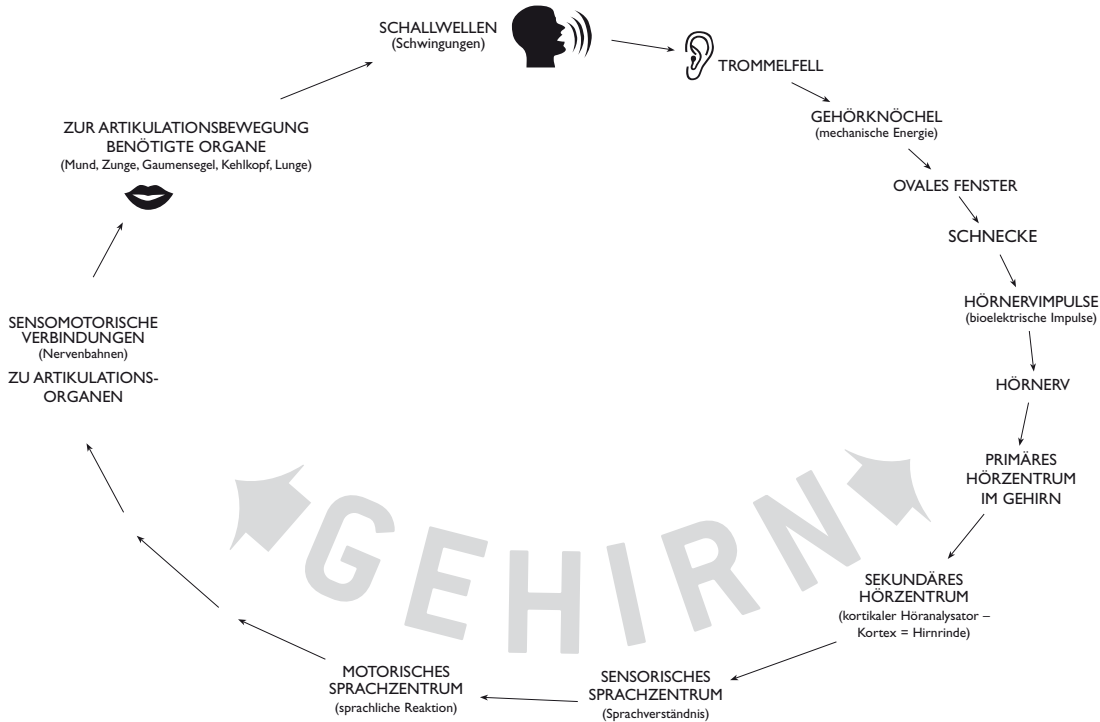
SCHALLWELLEN
(Schwingungen)

TROMMELFELL

GEHÖRKNÖCHEL
(mechanische Energie)

OVALES FENSTER

SCHNECKE

HÖRNERVIMPULSE
(bioelektrische Impulse)

HÖRNERV

PRIMÄRES HÖRZENTRUM IM GEHIRN

SEKUNDÄRES HÖRZENTRUM
(kortikaler Höranalysator – Kortex = Hirnrinde)

SENSORISCHES SPRACHZENTRUM
(Sprachverständnis)

MOTORISCHES SPRACHZENTRUM
(sprachliche Reaktion)

SENSOMOTORISCHE VERBINDUNGEN
(Nervenbahnen)
ZU ARTIKULATIONSORGANEN

ZUR ARTIKULATIONSBEWEGUNG BENÖTIGTE ORGANE
(Mund, Zunge, Gaumensegel, Kehlkopf, Lunge)

GEHIRN